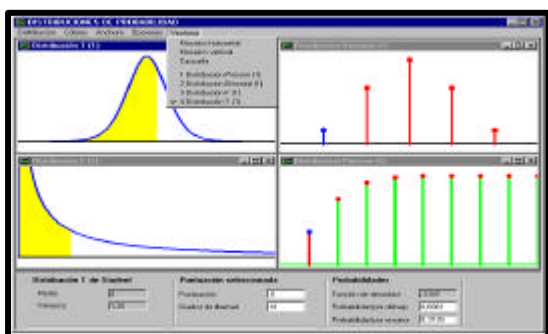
DISTRIBUCIONES DE PROBABILIDAD

Definiciones Colores Archivo Opciones Ventana

Distribución T (1)

Mosaico horizontal
Mosaico vertical
Cascada

1 Distribución Poisson (1)
2 Distribución Binomial (1)
3 Distribución F (1)
✓ 4 Distribución T (1)

Distribución Poisson (1)

Distribución F (1)

Distribución Poisson (1)

Distribución T de Student

Media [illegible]
Varianza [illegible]

Parámetros seleccionados

Parámetro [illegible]
Grados de libertad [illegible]

Probabilidades

Función de densidad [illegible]
Probabilidad cola izquierda 0,0000
Probabilidad cola derecha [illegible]